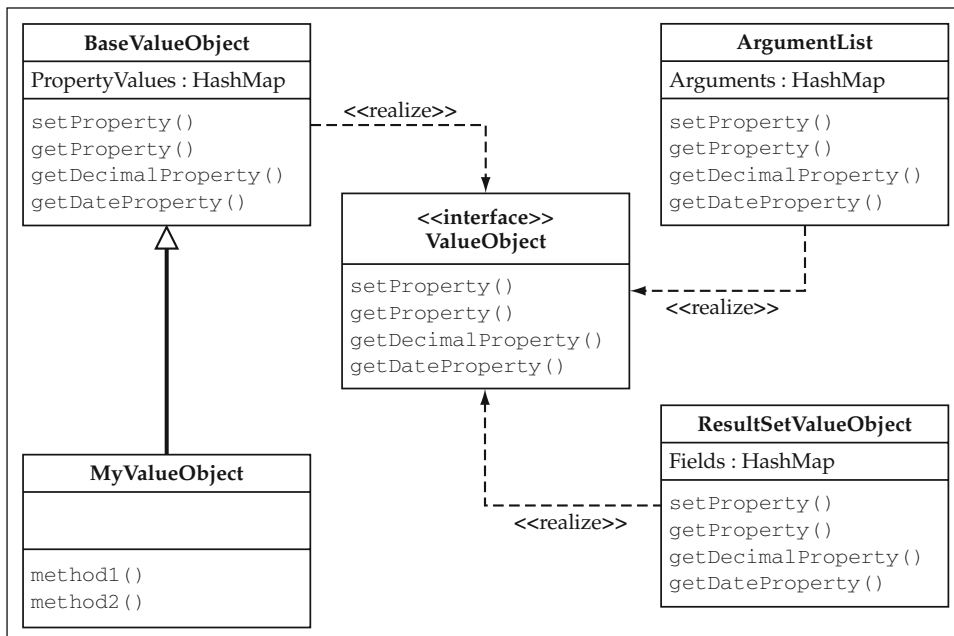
BaseValueObject

PropertyValues : HashMap

setProperty()
getProperty()
getDecimalProperty()
getDateProperty()

<<realize>>

ArgumentList

Arguments : HashMap

setProperty()
getProperty()
getDecimalProperty()
getDateProperty()

<<interface>>
ValueObject

setProperty()
getProperty()
getDecimalProperty()
getDateProperty()

<<realize>>

MyValueObject

method1()
method2()

ResultSetValueObject

Fields : HashMap

setProperty()
getProperty()
getDecimalProperty()
getDateProperty()

<<realize>>